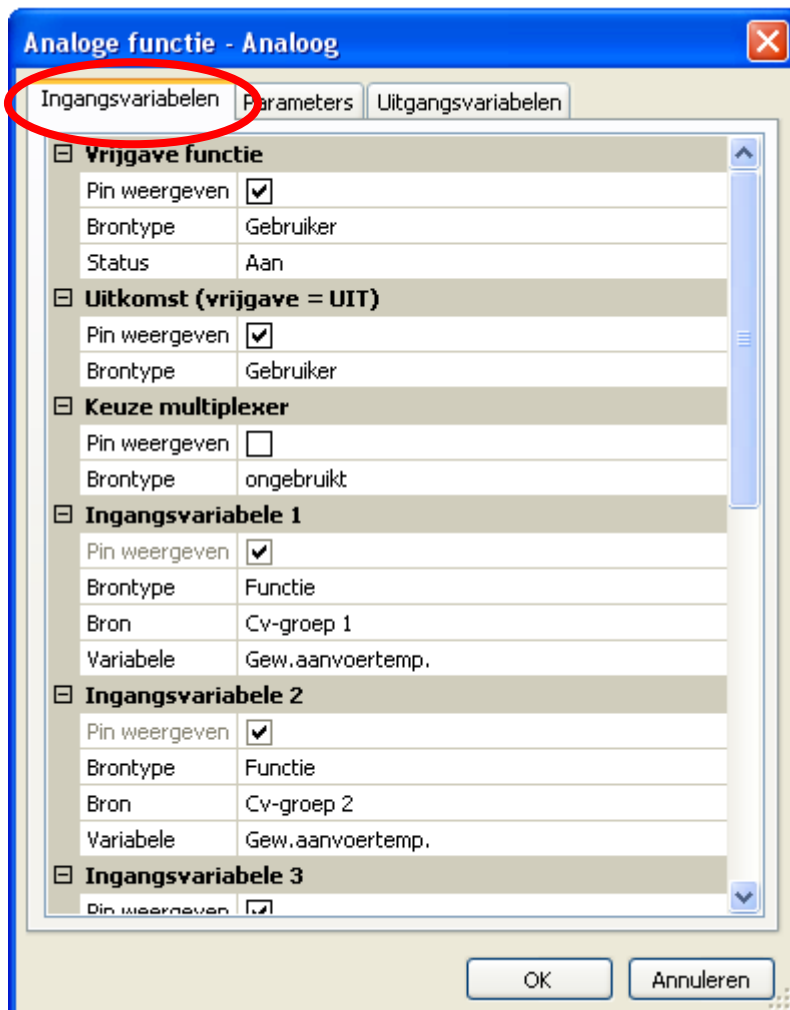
Analoge functie - Analoog

Ingangsvariabelen | Parameters | Uitgangsvariabelen

⊟ Vrijgave functie

| Pin weergeven | ☑ |
|---|---|
| Brontype | Gebruiker |
| Status | Aan |

⊟ Uitkomst (vrijgave = UIT)

| Pin weergeven | ☑ |
|---|---|
| Brontype | Gebruiker |

⊟ Keuze multiplexer

| Pin weergeven | ☐ |
|---|---|
| Brontype | ongebruikt |

⊟ Ingangsvariabele 1

| Pin weergeven | ☑ |
|---|---|
| Brontype | Functie |
| Bron | Cv-groep 1 |
| Variabele | Gew.aanvoertemp. |

⊟ Ingangsvariabele 2

| Pin weergeven | ☑ |
|---|---|
| Brontype | Functie |
| Bron | Cv-groep 2 |
| Variabele | Gew.aanvoertemp. |

⊟ Ingangsvariabele 3

| Pin weergeven | ☑ |
|---|---|

OK | Annuleren